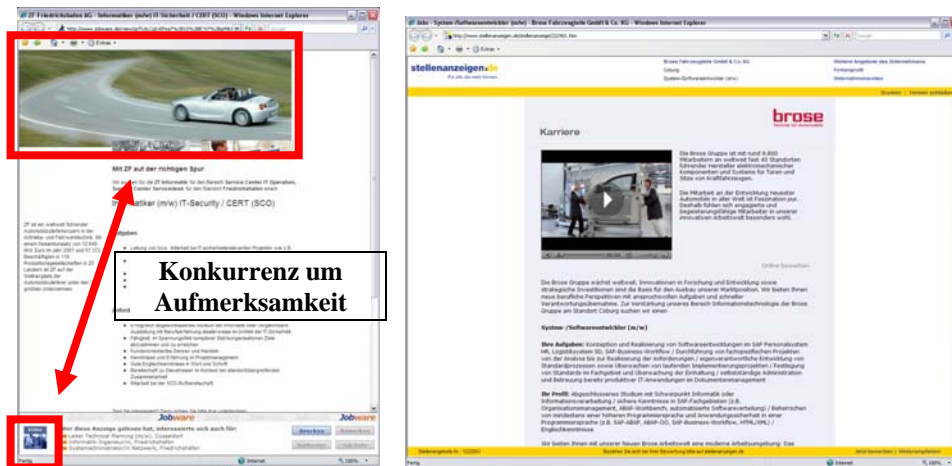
ZF Friedrichshafen AG - Informatiker (m/w) IT-Sicherheit / CERT (SCO) - Windows Internet Explorer

Extras

Mit ZF auf der richtigen Spur

Informatiker (m/w) IT-Security / CERT (SCO)

Konkurrenz um Aufmerksamkeit

Jobware

Drucken
Bewerben

Fertig
Internet
100%

Jobs - System-/Softwareentwickler (m/w) - Brose Fahrzeugteile GmbH & Co. KG - Windows Internet Explorer

stellenanzeigen.de

Brose Fahrzeugteile GmbH & Co. KG
Coburg
System-/Softwareentwickler (m/w)

brose

Karriere

Die Brose Gruppe ist mit rund 9.800 Mitarbeitern an weltweit fast 40 Standorten führender Hersteller elektromechanischer Komponenten und Systeme für Türen und Sitze von Kraftfahrzeugen.

Online bewerben

System-/Softwareentwickler (m/w)

Ihre Aufgaben:

Ihr Profil:

Fertig
Internet
100%